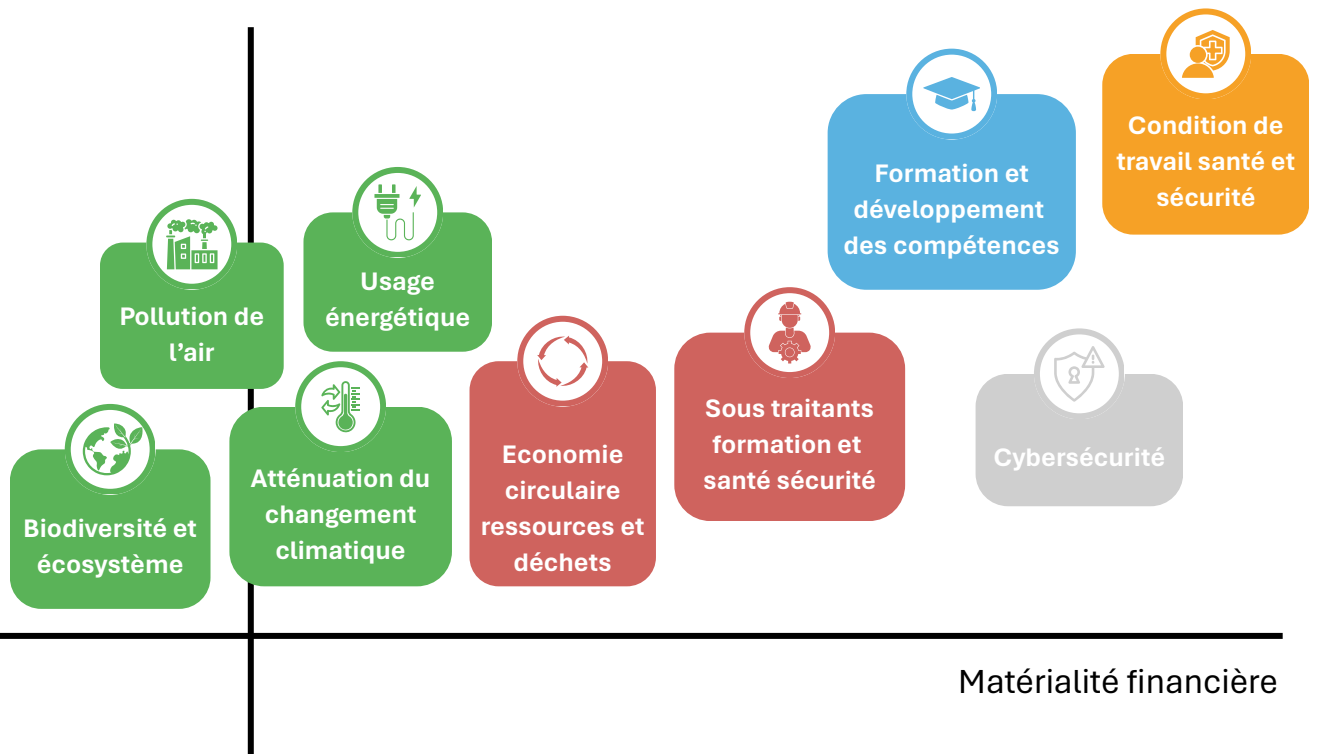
Condition de travail santé et sécurité

Formation et développement des compétences

Usage énergétique

Pollution de l'air

Sous traitants formation et santé sécurité

Economie circulaire ressources et déchets

Cybersécurité

Atténuation du changement climatique

Biodiversité et écosystème

Matérialité financière